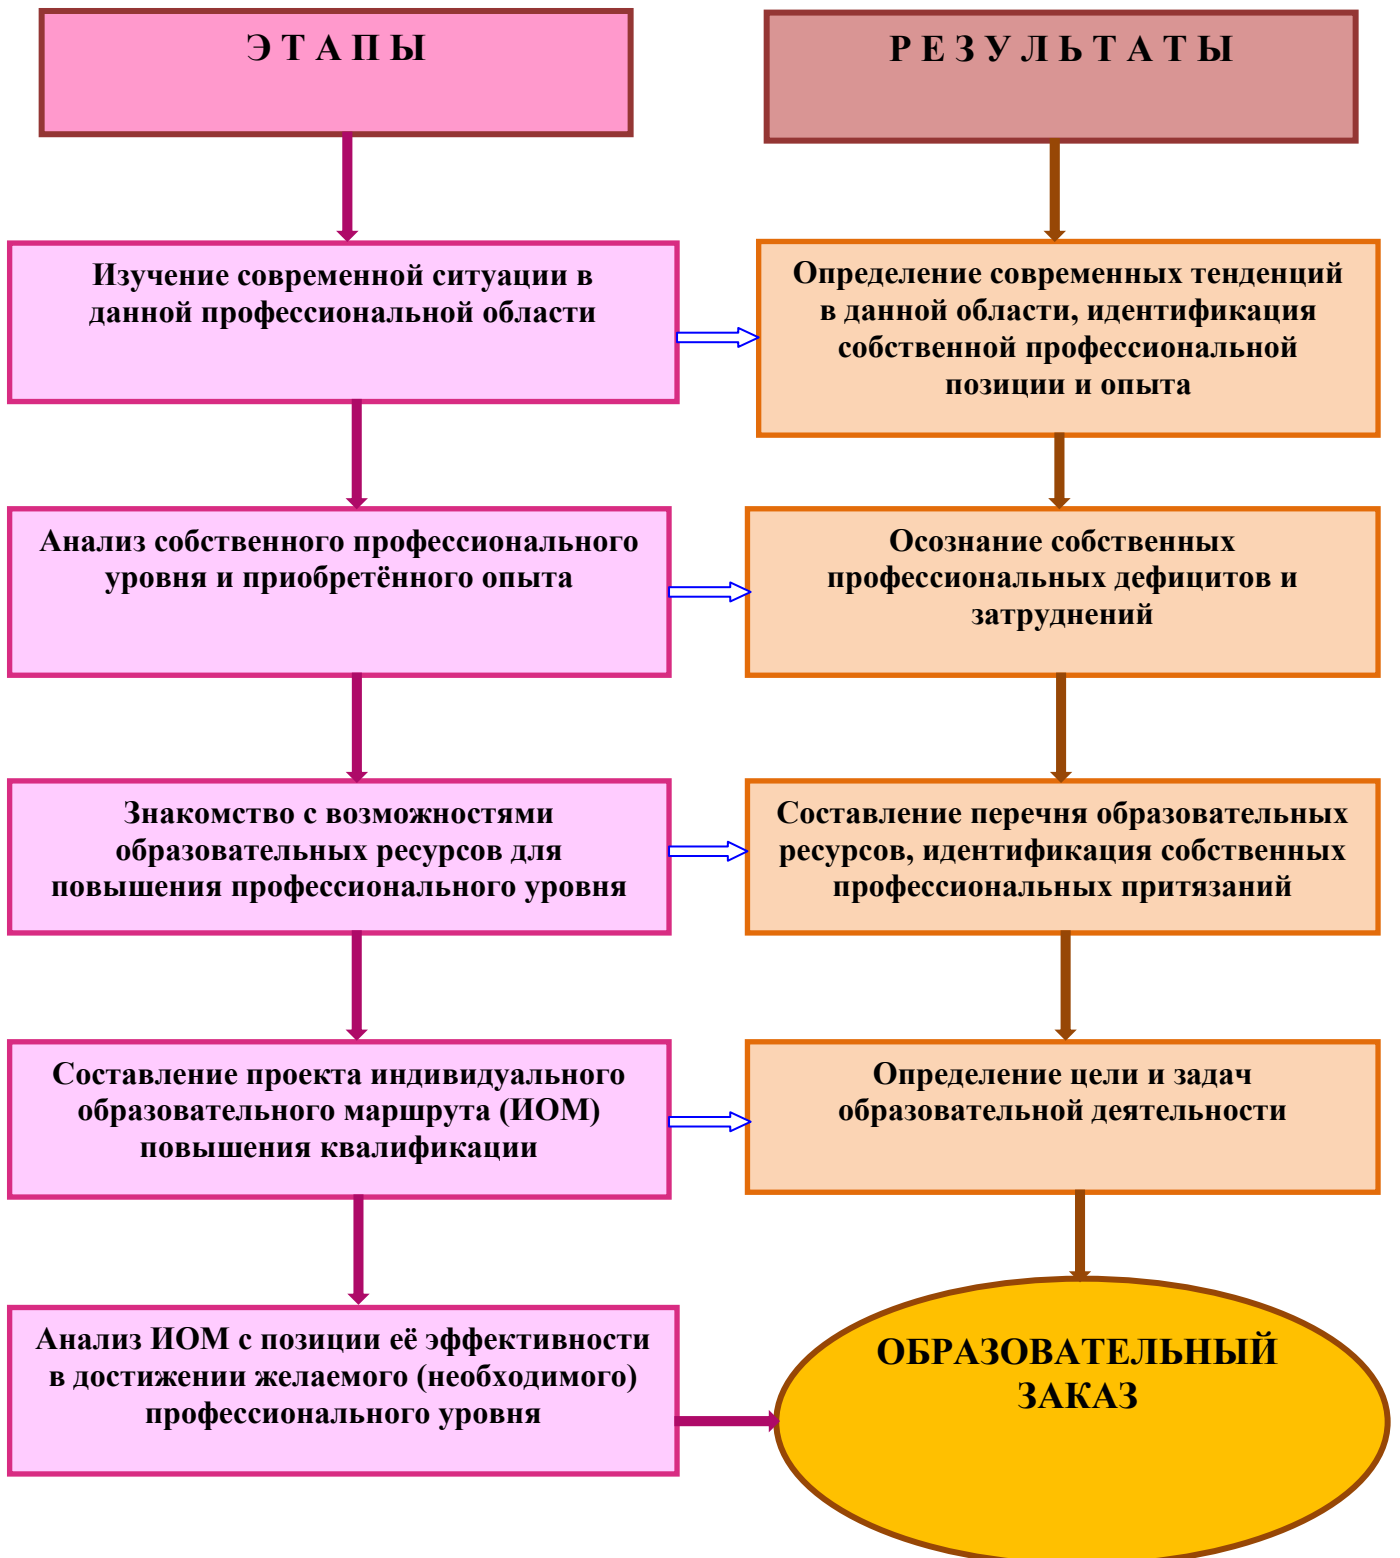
Э Т А П Ы

Р Е З У Л Ь Т А Т Ы

Изучение современной ситуации в данной профессиональной области

Определение современных тенденций в данной области, идентификация собственной профессиональной позиции и опыта

Анализ собственного профессионального уровня и приобретённого опыта

Осознание собственных профессиональных дефицитов и затруднений

Знакомство с возможностями образовательных ресурсов для повышения профессионального уровня

Составление перечня образовательных ресурсов, идентификация собственных профессиональных притязаний

Составление проекта индивидуального образовательного маршрута (ИОМ) повышения квалификации

Определение цели и задач образовательной деятельности

Анализ ИОМ с позиции её эффективности в достижении желаемого (необходимого) профессионального уровня

ОБРАЗОВАТЕЛЬНЫЙ ЗАКАЗ